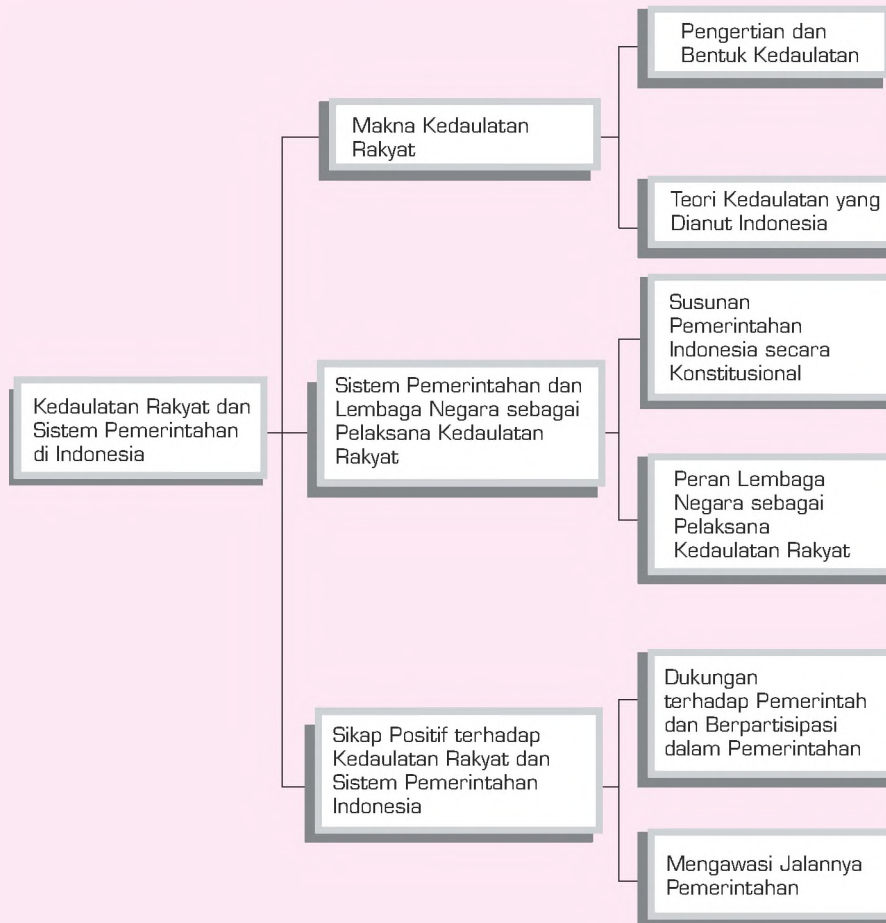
Kedaulatan Rakyat dan Sistem Pemerintahan di Indonesia

Makna Kedaulatan Rakyat

Pengertian dan Bentuk Kedaulatan

Teori Kedaulatan yang Dianut Indonesia

Sistem Pemerintahan dan Lembaga Negara sebagai Pelaksana Kedaulatan Rakyat

Susunan Pemerintahan Indonesia secara Konstitusional

Peran Lembaga Negara sebagai Pelaksana Kedaulatan Rakyat

Sikap Positif terhadap Kedaulatan Rakyat dan Sistem Pemerintahan Indonesia

Dukungan terhadap Pemerintah dan Berpartisipasi dalam Pemerintahan

Mengawasi Jalannya Pemerintahan